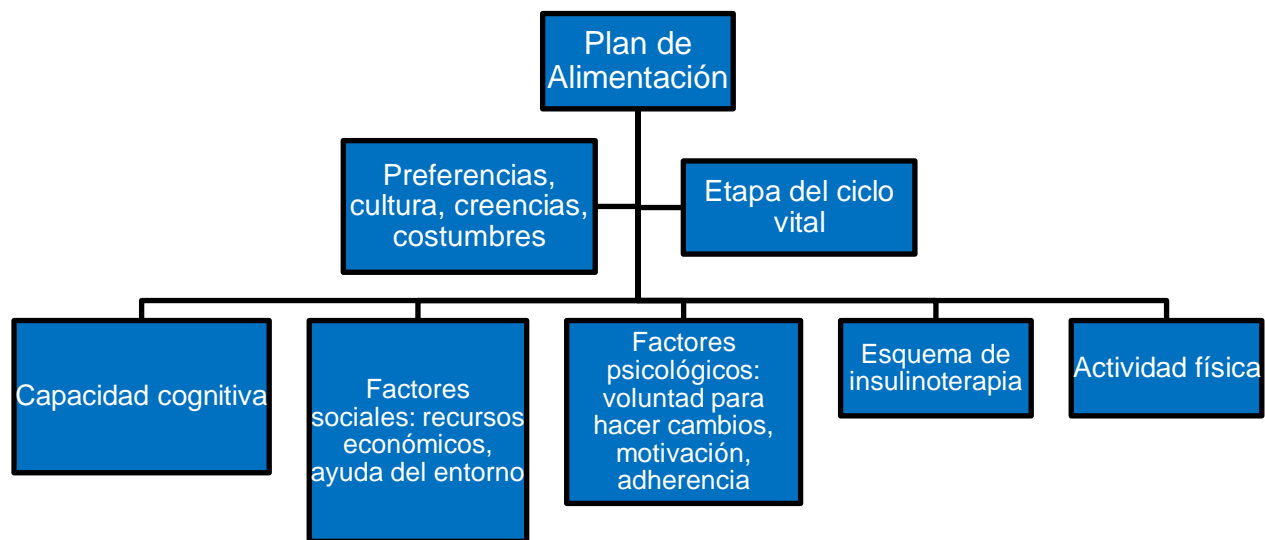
Plan de Alimentación

Preferencias, cultura, creencias, costumbres

Etapa del ciclo vital

Capacidad cognitiva

Factores sociales: recursos económicos, ayuda del entorno

Factores psicológicos: voluntad para hacer cambios, motivación, adherencia

Esquema de insulinoterapia

Actividad física